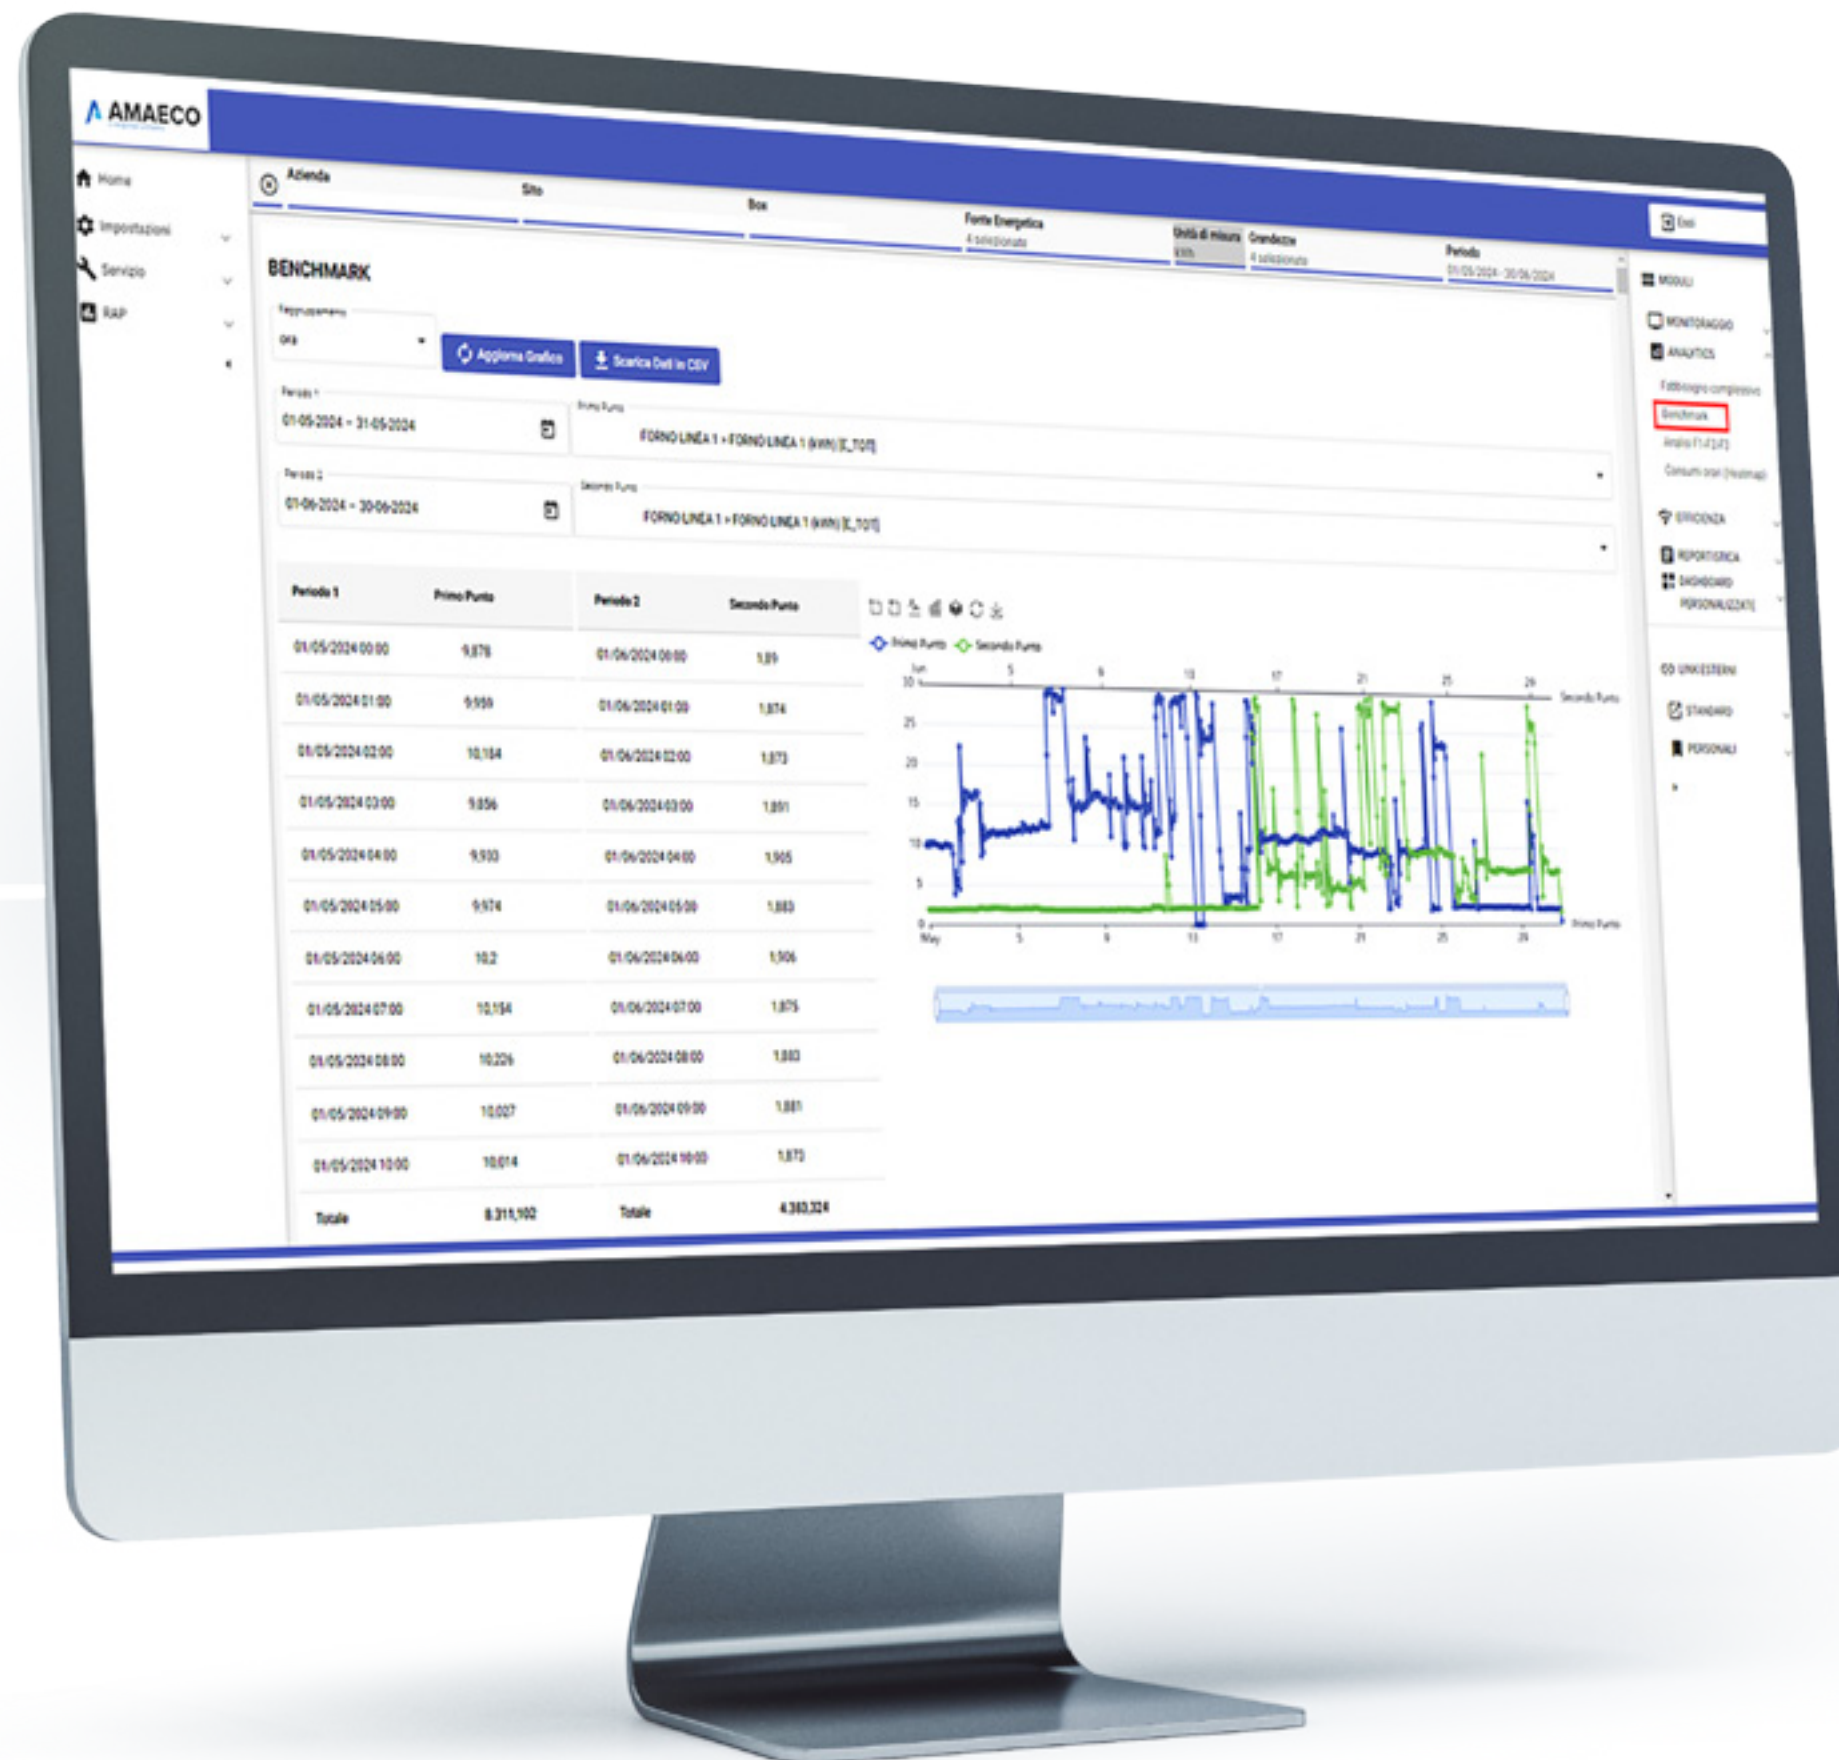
AMAECO

Home
Impostazioni
Servizio
RAP

Azienda
Sito
Box
Fonte Energetica
4 selezionato
Unità di misura
kWh
Grandezze
4 selezionato
Periodo
01/05/2024 - 30/06/2024

Esci

BENCHMARK

Raggruppamento
ora

Aggiorna Grafico
Scarica Dati in CSV

Periodo 1
01-05-2024 - 31-05-2024

Primo Punto
FORNO LINEA 1 > FORNO LINEA 1 (kWh) [E_TOT]

Periodo 2
01-06-2024 - 30-06-2024

Secondo Punto
FORNO LINEA 1 > FORNO LINEA 1 (kWh) [E_TOT]

| Periodo 1 | Primo Punto | Periodo 2 | Secondo Punto |
|---|---|---|---|
| 01/05/2024 00:00 | 9,876 | 01/06/2024 00:00 | 1,89 |
| 01/05/2024 01:00 | 9,959 | 01/06/2024 01:00 | 1,874 |
| 01/05/2024 02:00 | 10,184 | 01/06/2024 02:00 | 1,873 |
| 01/05/2024 03:00 | 9,856 | 01/06/2024 03:00 | 1,891 |
| 01/05/2024 04:00 | 9,933 | 01/06/2024 04:00 | 1,905 |
| 01/05/2024 05:00 | 9,974 | 01/06/2024 05:00 | 1,883 |
| 01/05/2024 06:00 | 10,2 | 01/06/2024 06:00 | 1,906 |
| 01/05/2024 07:00 | 10,154 | 01/06/2024 07:00 | 1,875 |
| 01/05/2024 08:00 | 10,226 | 01/06/2024 08:00 | 1,883 |
| 01/05/2024 09:00 | 10,027 | 01/06/2024 09:00 | 1,881 |
| 01/05/2024 10:00 | 10,014 | 01/06/2024 10:00 | 1,873 |
| Totale | 8.311,102 | Totale | 4.383,324 |

Primo Punto
Secondo Punto
Jun
5
9
13
17
21
25
29
Secondo Punto
30
25
20
15
10
5
0
May
5
9
13
17
21
25
29
Primo Punto

MODULI
MONITORAGGIO
ANALYTICS
Fabbisogno complessivo
Benchmark
Analisi F1-F2-F3
Consumi orari (Heatmap)
EFFICIENZA
REPORTISTICA
DASHBOARD PERSONALIZZATE
LINK ESTERNI
STANDARD
PERSONALI